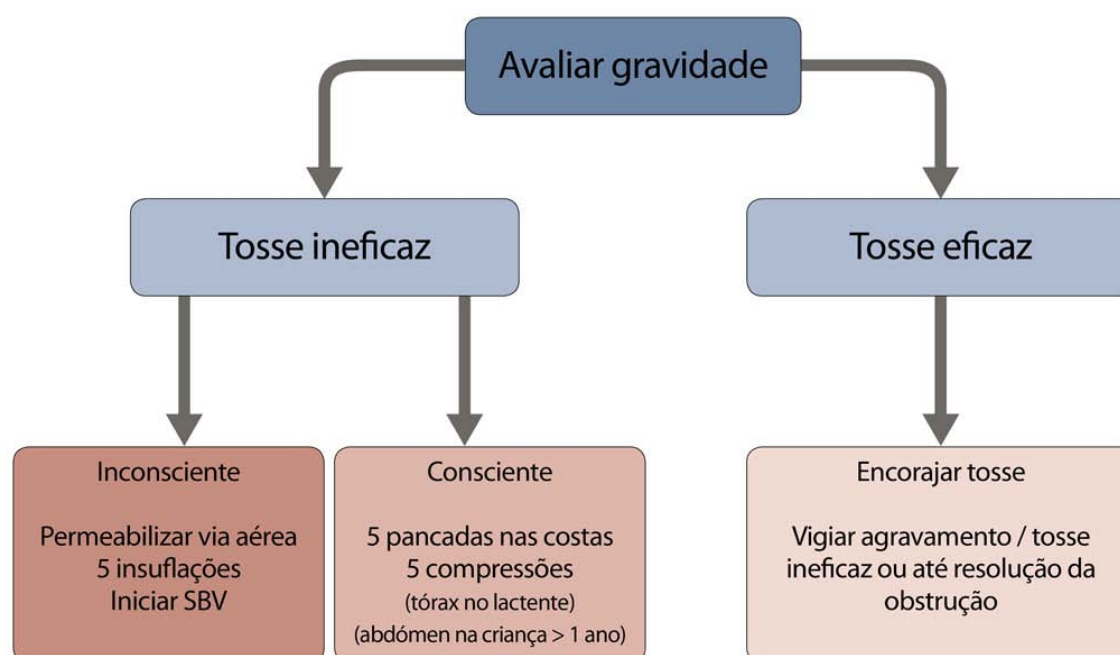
Avaliar gravidade

Tosse ineficaz

Tosse eficaz

Inconsciente

Permeabilizar via aérea
5 insuflações
Iniciar SBV

Consciente

5 pancadas nas costas
5 compressões
(tórax no lactente)
(abdómen na criança > 1 ano)

Encorajar tosse

Vigiar agravamento / tosse ineficaz ou até resolução da obstrução